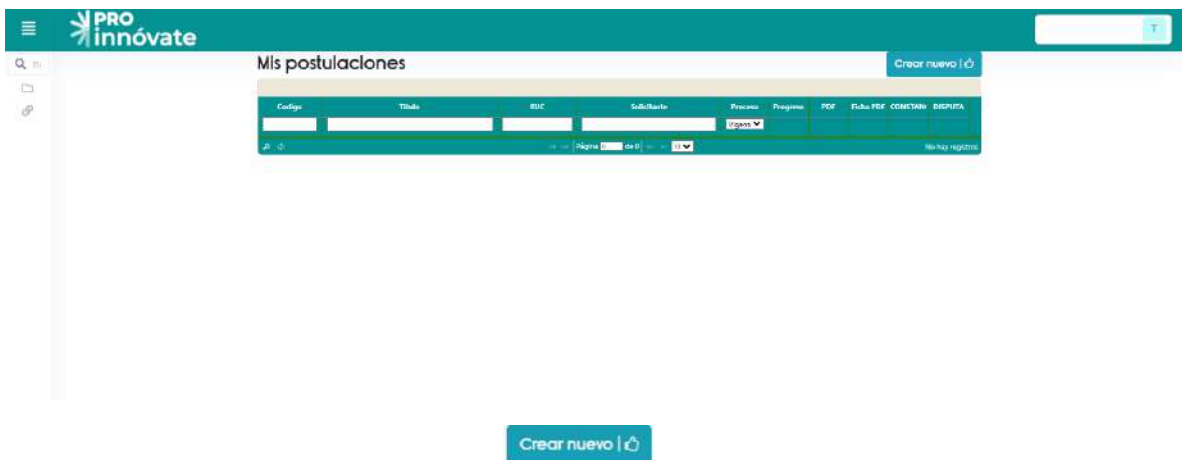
PRO innóvate

T

Mis postulaciones

Crear nuevo |

| Codigo | Titulo | RUC | Solicitante | Proceso | Programa | PDF | Ficha PDF | CONSTAN | DISPUTA |
|---|---|---|---|---|---|---|---|---|---|
| | | | | Vigente | | | | | |

Página 0 de 0 | 10

No hay registros

Crear nuevo |